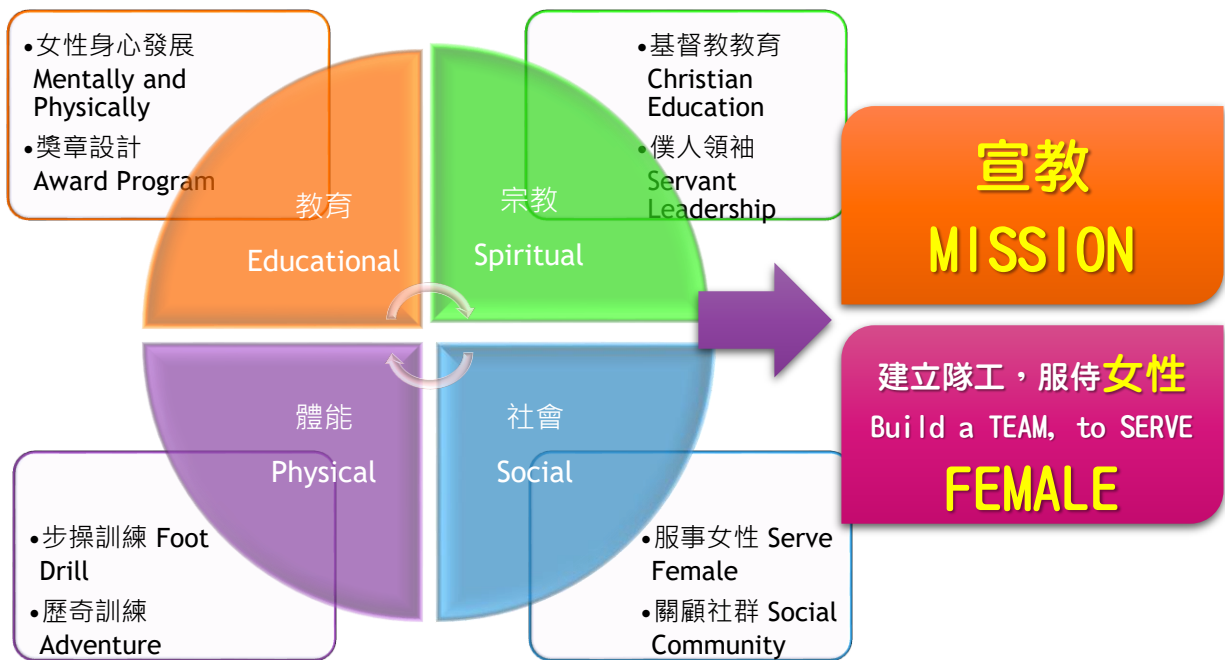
•女性身心發展 Mentally and Physically
•獎章設計 Award Program

•基督教教育 Christian Education
•僕人領袖 Servant Leadership

教育
Educational

宗教
Spiritual

體能
Physical

社會
Social

宣教
MISSION

建立隊工，服侍女性
Build a TEAM, to SERVE
FEMALE

•步操訓練 Foot Drill
•歷奇訓練 Adventure

•服事女性 Serve Female
•關顧社群 Social Community